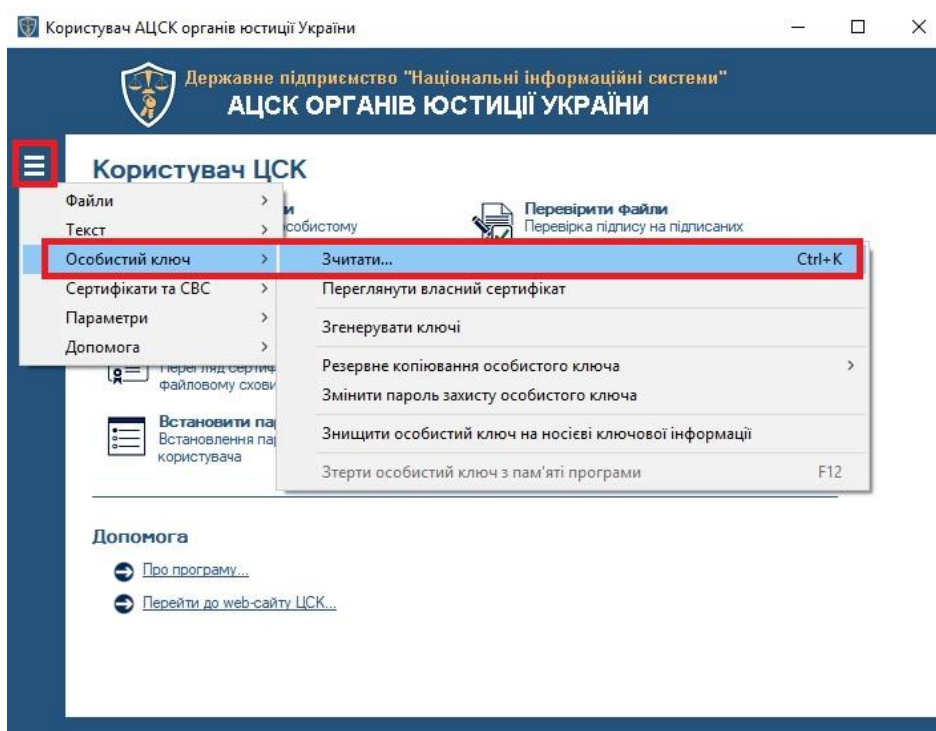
Користувач АЦСК органів юстиції України

Державне підприємство "Національні інформаційні системи"
АЦСК ОРГАНІВ ЮСТИЦІЇ УКРАЇНИ

Користувач ЦСК

Файли
Текст
Особистий ключ
Сертифікати та СВС
Параметри
Допомога

Зчитати... Ctrl+K
Переглянути власний сертифікат
Згенерувати ключі
Резервне копіювання особистого ключа
Змінити пароль захисту особистого ключа
Знищити особистий ключ на носієві ключової інформації
Стерти особистий ключ з пам'яті програми F12

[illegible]и
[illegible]собистому

Перевірити файли
Перевірка підпису на підписаних

Перегляд сертиф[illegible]
файловому схови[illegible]

Встановити па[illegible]
Встановлення па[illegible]
користувача

Допомога
Про програму...
Перейти до web-сайту ЦСК...